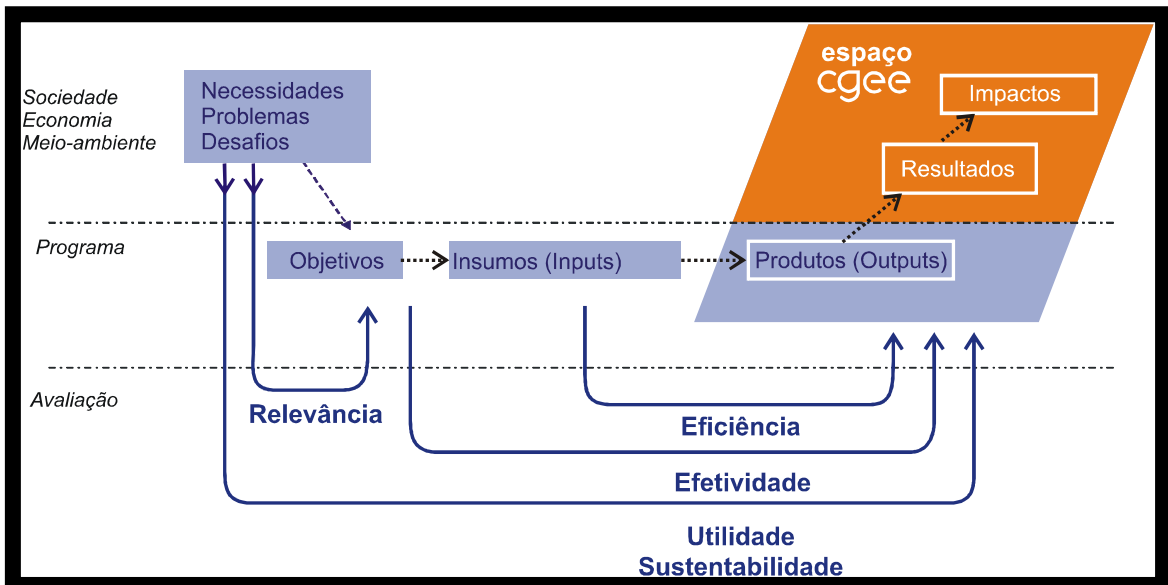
espaço
cgee

Sociedade
Economia
Meio-ambiente

Necessidades
Problemas
Desafios

Impactos

Resultados

Programa

Objetivos

Insumos (Inputs)

Produtos (Outputs)

Avaliação

Relevância

Eficiência

Efetividade

Utilidade
Sustentabilidade